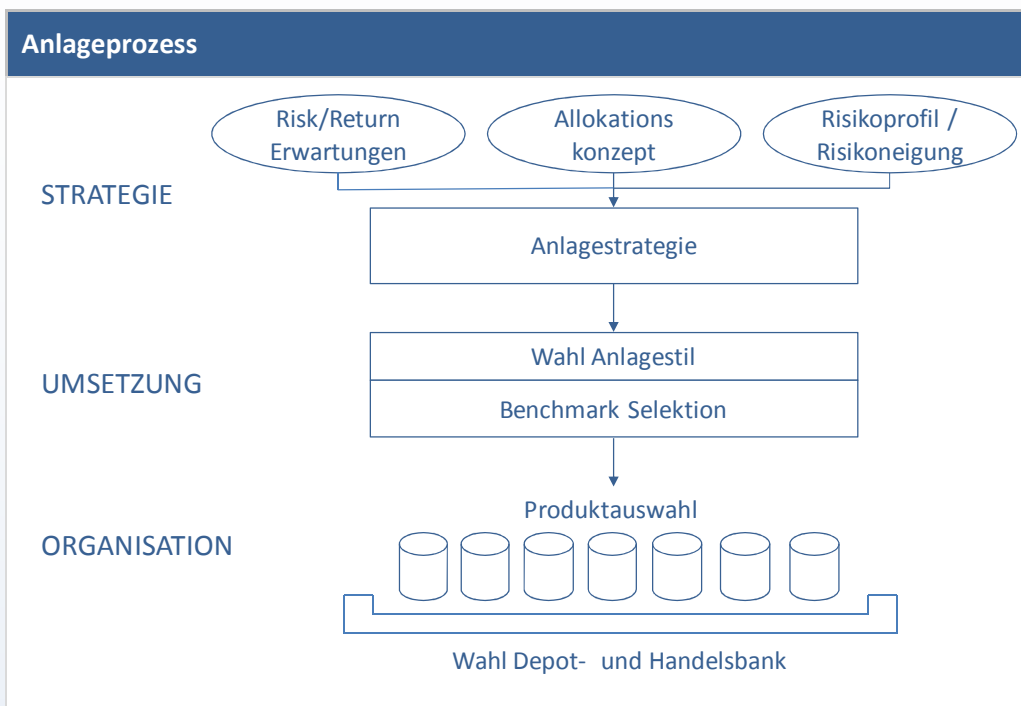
Anlageprozess

Risk/Return Erwartungen

Allokations konzept

Risikoprofil / Risikoneigung

STRATEGIE

Anlagestrategie

UMSETZUNG

Wahl Anlagestil

Benchmark Selektion

Produktauswahl

ORGANISATION

Wahl Depot- und Handelsbank